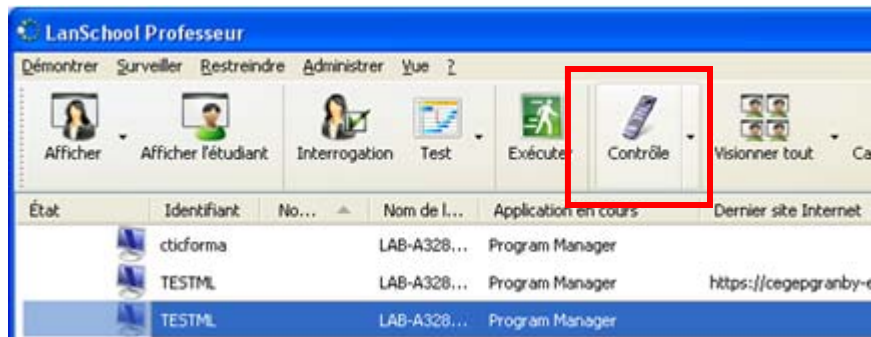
LanSchool Professeur

Démontrer Surveiller Restreindre Administrer Vue ?

Afficher Afficher l'étudiant Interrogation Test Exécuter Contrôle Visionner tout Ca

| État | Identifiant | No... | Nom de l... | Application en cours | Dernier site Internet |
|---|---|---|---|---|---|
| | cticforma | | LAB-A328... | Program Manager | |
| | TESTML | | LAB-A328... | Program Manager | https://cegepgranby-e |
| | TESTML | | LAB-A328... | Program Manager | |